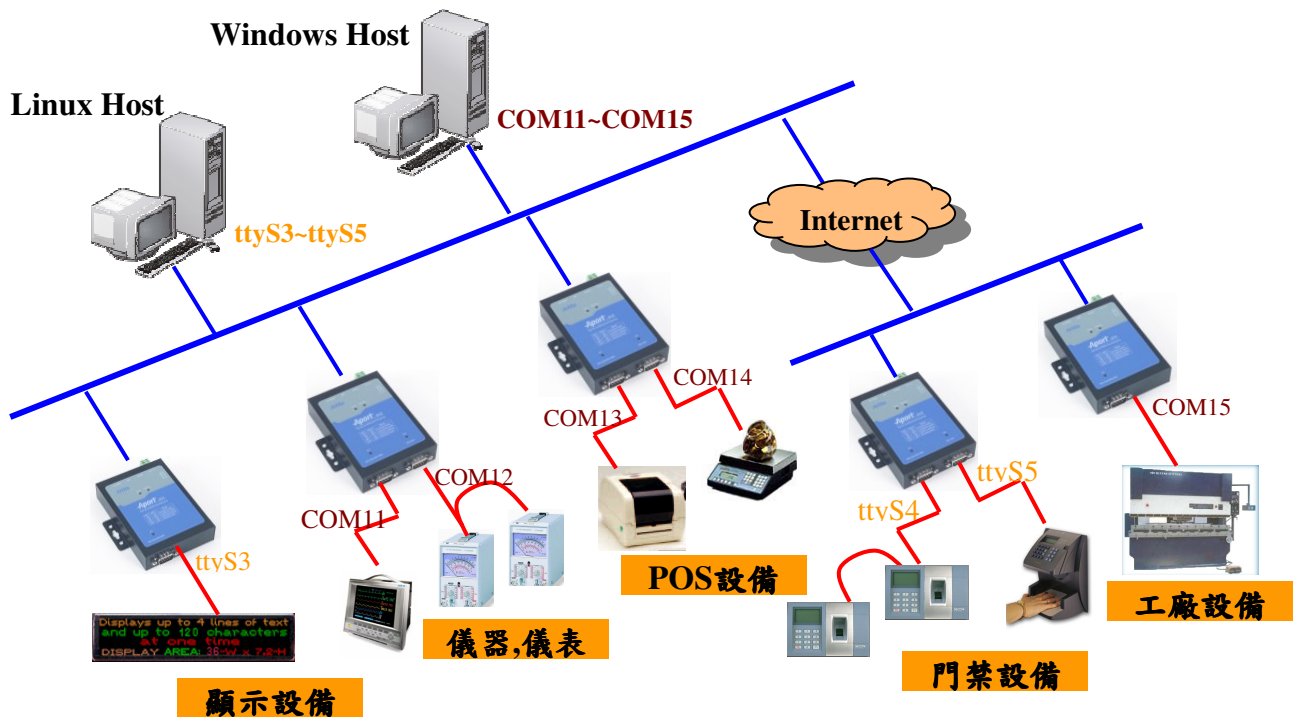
Windows Host

Linux Host

COM11~COM15

ttyS3~ttyS5

Internet

COM14

COM13

COM12

COM11

COM15

ttyS5

ttyS4

ttyS3

Displays up to 4 lines of text and up to 120 characters at one time
DISPLAY AREA: 36"W x 7.2"H

POS設備

儀器,儀表

顯示設備

門禁設備

工廠設備